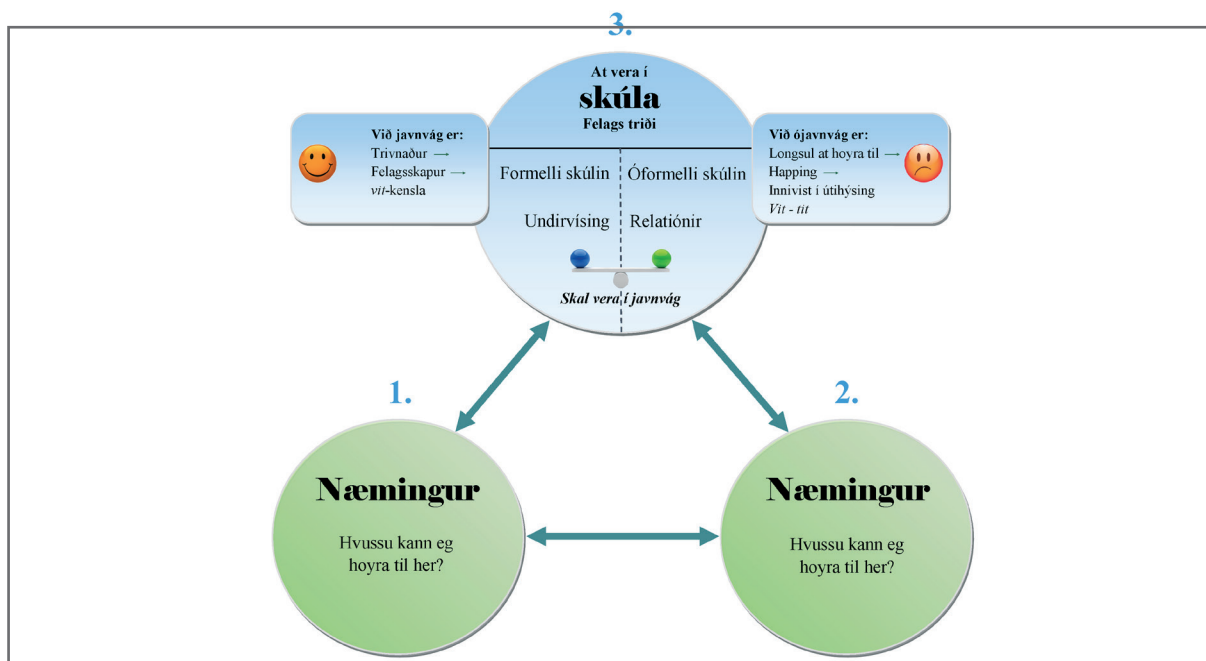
3.

At vera í
skúla
Felags triði

Við javnvág er:
Trivnaður →
Felagsskapur →
vit-kensla

Formelli skúlin | Óformelli skúlin

Undirvísing | Relatiónir

Skal vera í javnvág

Við ójavnvág er:
Longsul at hoyra til →
Happing →
Innivist í útihýsing
Vit - tit

1.

2.

Næmingur
Hvussu kann eg hoyra til her?

Næmingur
Hvussu kann eg hoyra til her?